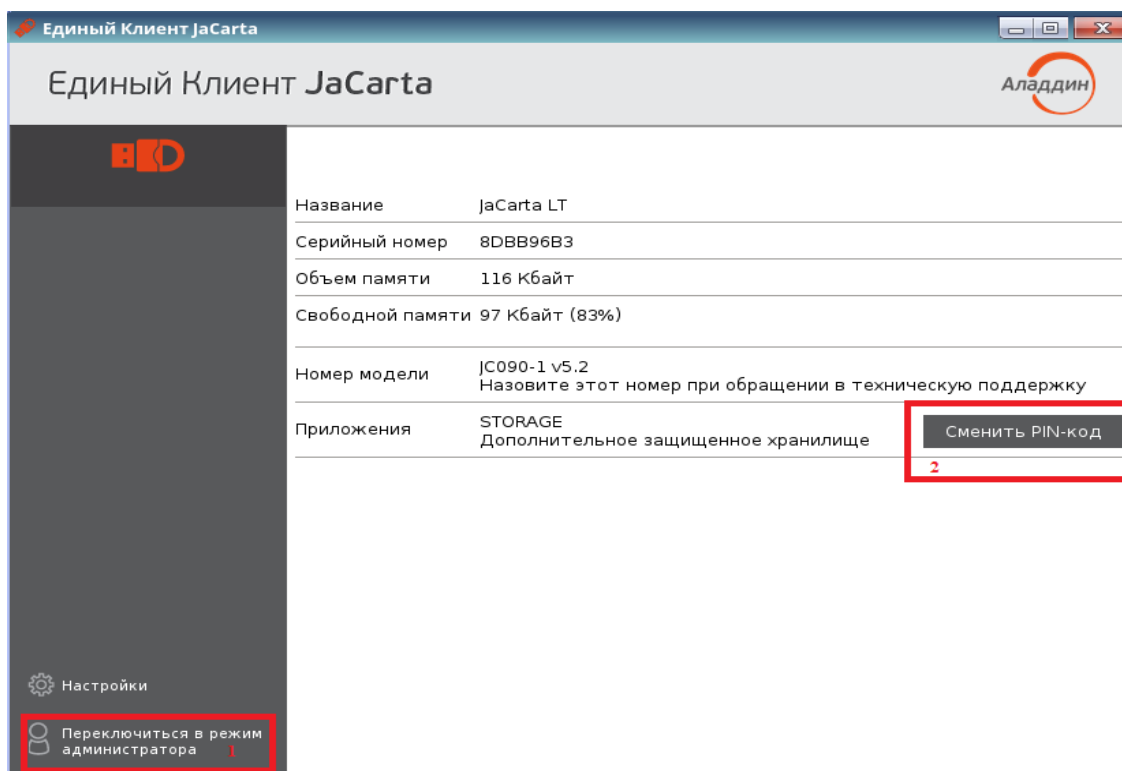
Единый Клиент JaCarta

Единый Клиент JaCarta

Аладдин

| Название | JaCarta LT |
|---|---|
| Серийный номер | 8DBB96B3 |
| Объем памяти | 116 Кбайт |
| Свободной памяти | 97 Кбайт (83%) |
| Номер модели | JC090-1 v5.2 Назовите этот номер при обращении в техническую поддержку |
| Приложения | STORAGE Дополнительное защищенное хранилище |

Сменить PIN-код

2

Настройки

Переключиться в режим администратора

1